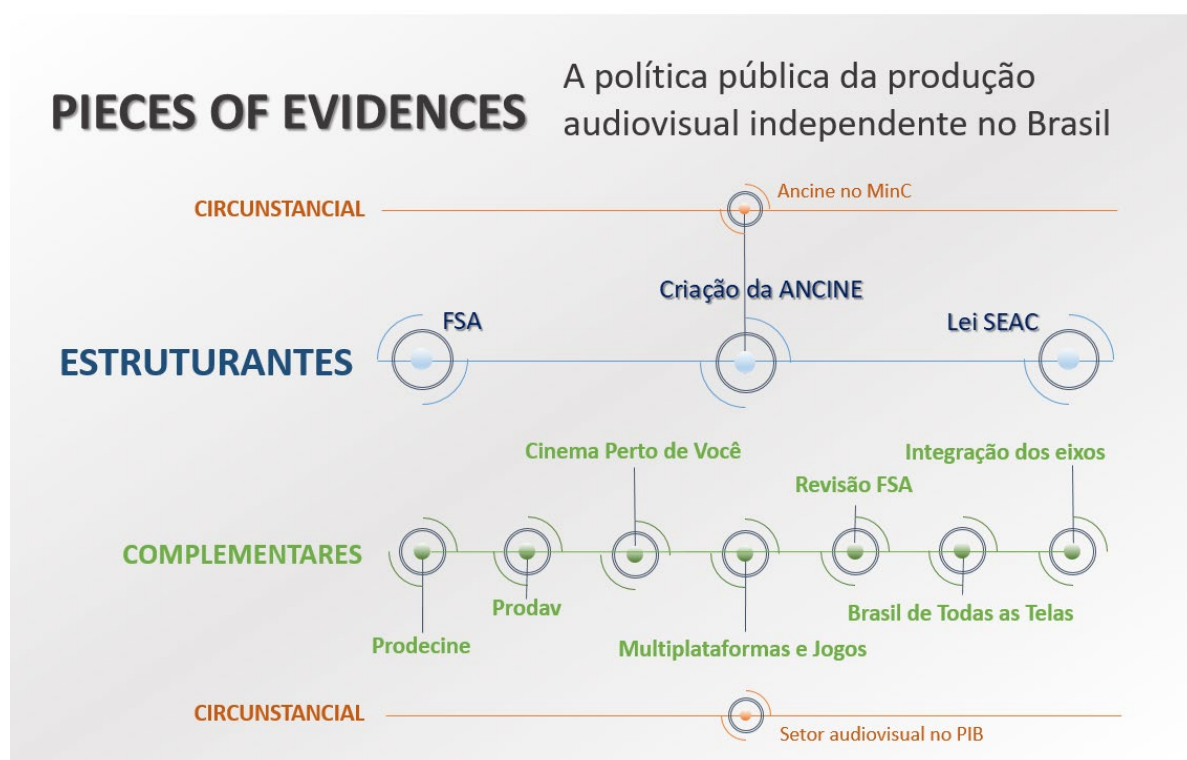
PIECES OF EVIDENCES

A política pública da produção audiovisual independente no Brasil

CIRCUNSTANCIAL

Ancine no MinC

Criação da ANCINE

FSA

Lei SEAC

ESTRUTURANTES

Cinema Perto de Você

Integração dos eixos

Revisão FSA

COMPLEMENTARES

Prodav

Prodecine

Multiplataformas e Jogos

Brasil de Todas as Telas

CIRCUNSTANCIAL

Setor audiovisual no PIB